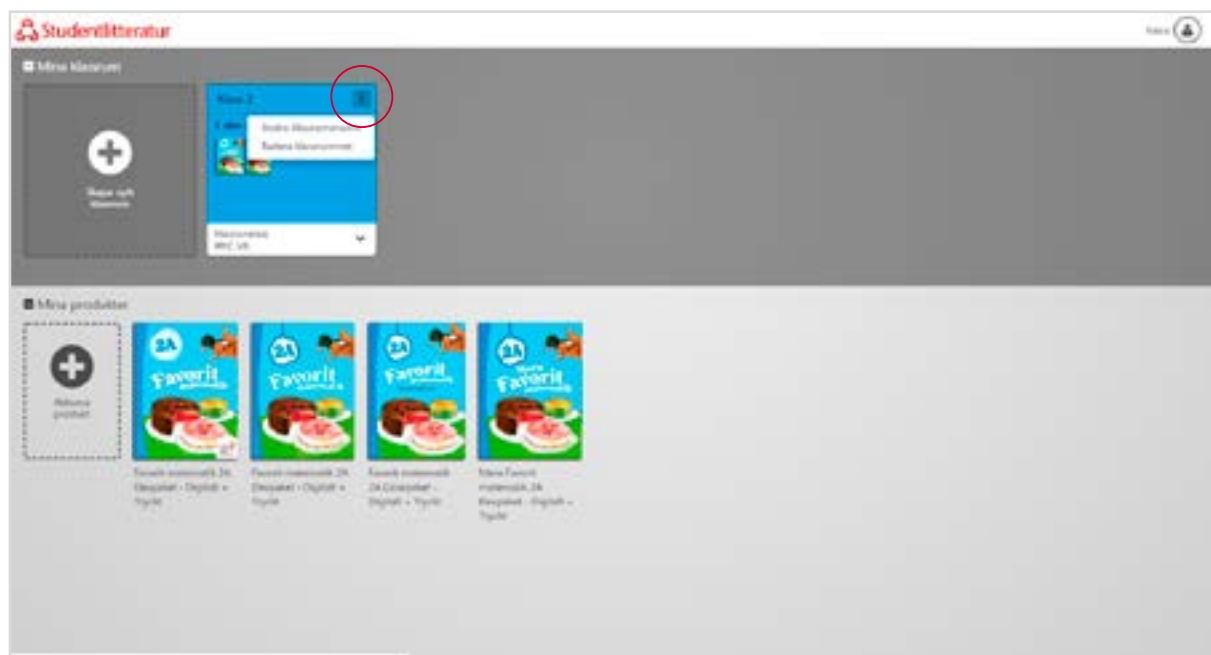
Studentlitteratur

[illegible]

Mina klassrum

Skapa nytt klassrum

Klass 2

Ändra klassrumsnamn
Radera klassrummet

Klassrumskod
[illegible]

Mina produkter

Aktivera produkt

2A
Favorit matematik

Favorit matematik 2A Elevpaket - Digitalt + Tryckt

Favorit matematik 2A Elevpaket - Digitalt + Tryckt

Favorit matematik 2A Lärarpaket - Digitalt + Tryckt

Extra Favorit matematik 2A Elevpaket - Digitalt + Tryckt